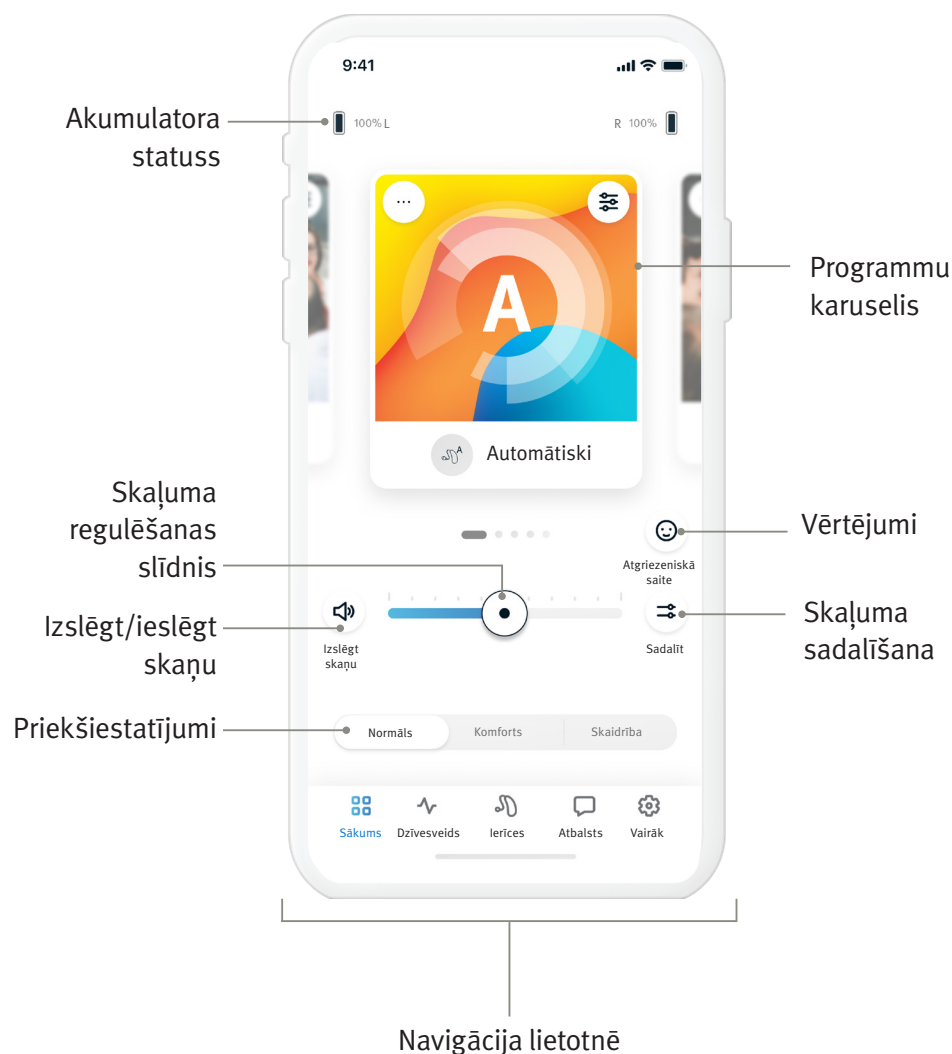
9:41

Akumulatora statuss

100% L

R 100%

Programmu karuselis

...

A

Automātiski

Skaļuma regulēšanas slīdnis

Vērtējumi

Atgriezeniskā saite

Izslēgt/ieslēgt skaņu

Izslēgt skaņu

Skaļuma sadalīšana

Sadalīt

Priekšiestatījumi

Normāls

Komforts

Skaidrība

Sākums

Dzīvesveids

Ierīces

Atbalsts

Vairāk

Navigācija lietotnē